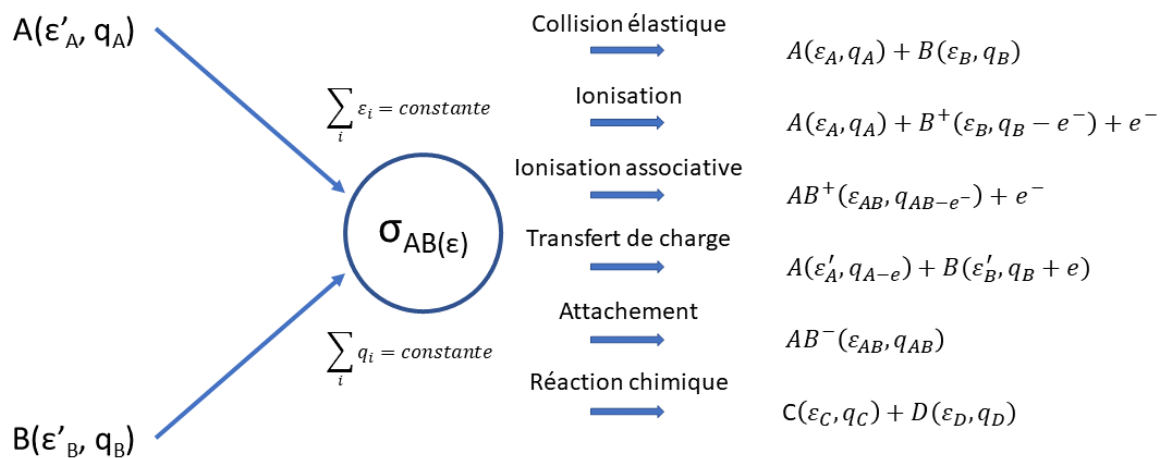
A(ε'$_A$, q$_A$)

B(ε'$_B$, q$_B$)

$\sum_i \varepsilon_i = constante$

$\sum_i q_i = constante$

$\sigma_{AB(\varepsilon)}$

Collision élastique

$A(\varepsilon_A, q_A) + B(\varepsilon_B, q_B)$

Ionisation

$A(\varepsilon_A, q_A) + B^+(\varepsilon_B, q_B - e^-) + e^-$

Ionisation associative

$AB^+(\varepsilon_{AB}, q_{AB-e^-}) + e^-$

Transfert de charge

$A(\varepsilon'_A, q_{A-e}) + B(\varepsilon'_B, q_B + e)$

Attachement

$AB^-(\varepsilon_{AB}, q_{AB})$

Réaction chimique

C$(\varepsilon_C, q_C) + D(\varepsilon_D, q_D)$